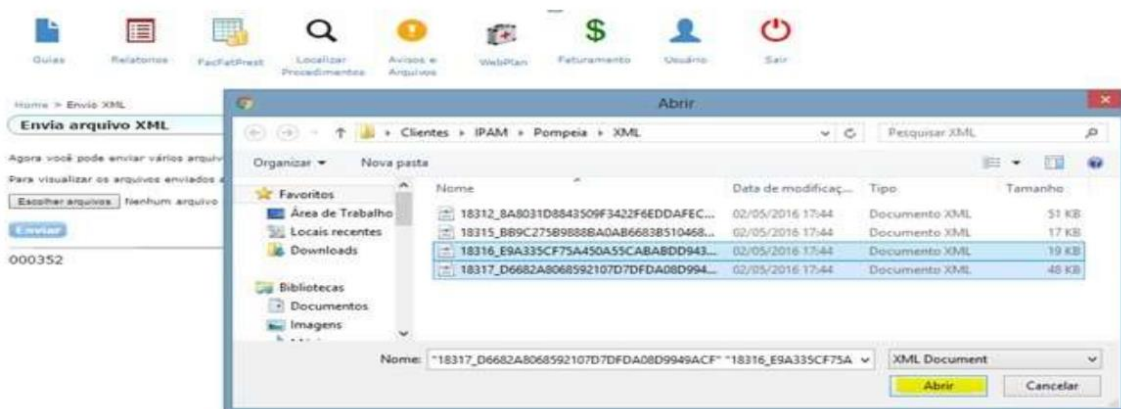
Guias Relatorios FacFatPrest Localizar Procedimentos Avisos e Arquivos WebPlan Faturamento Usuário Sair

Home > Envio XML

Envia arquivo XML

Agora você pode enviar vários arquiv

Para visualizar os arquivos enviados a

Escolher arquivos Nenhum arquivo

Enviar

000352

Abrir

Clientes › IPAM › Pompeia › XML

Pesquisar XML

Organizar ▾ Nova pasta

Favoritos
Área de Trabalho
Locais recentes
Downloads

Bibliotecas
Documentos
Imagens

| Nome | Data de modificaç... | Tipo | Tamanho |
|---|---|---|---|
| 18312_8A8031D8843509F3422F6EDDAFEC... | 02/05/2016 17:44 | Documento XML | 51 KB |
| 18315_BB9C275B9888BA0AB6683B510468... | 02/05/2016 17:44 | Documento XML | 17 KB |
| 18316_E9A335CF75A450A55CABA8DD943... | 02/05/2016 17:44 | Documento XML | 19 KB |
| 18317_D6682A8068592107D7DFDA08D994... | 02/05/2016 17:44 | Documento XML | 48 KB |

Nome: "18317_D6682A8068592107D7DFDA08D9949ACF" "18316_E9A335CF75A

XML Document

Abrir Cancelar